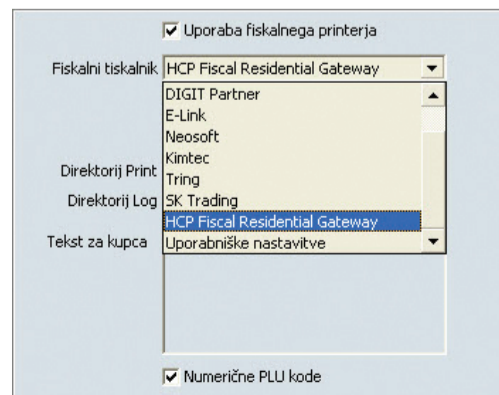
Uporaba fiskalnega printerja

Fiskalni tiskalnik HCP Fiscal Residential Gateway

DIGIT Partner
E-Link
Neosoft
Kimtec
Tring
SK Trading
HCP Fiscal Residential Gateway
Uporabniške nastavitve

Direktorij Print

Direktorij Log

Tekst za kupca

Numerične PLU kode